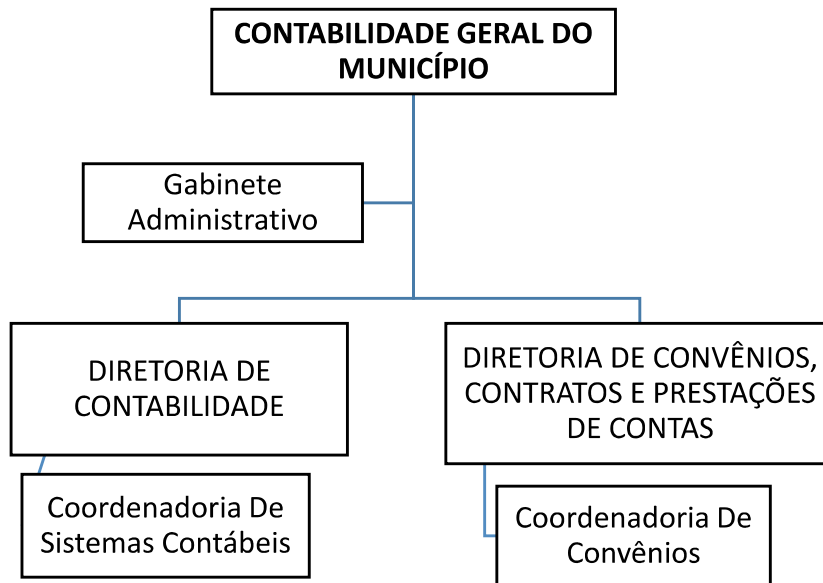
CONTABILIDADE GERAL DO MUNICÍPIO

Gabinete Administrativo

DIRETORIA DE CONTABILIDADE

Coordenadoria De Sistemas Contábeis

DIRETORIA DE CONVÊNIOS, CONTRATOS E PRESTAÇÕES DE CONTAS

Coordenadoria De Convênios